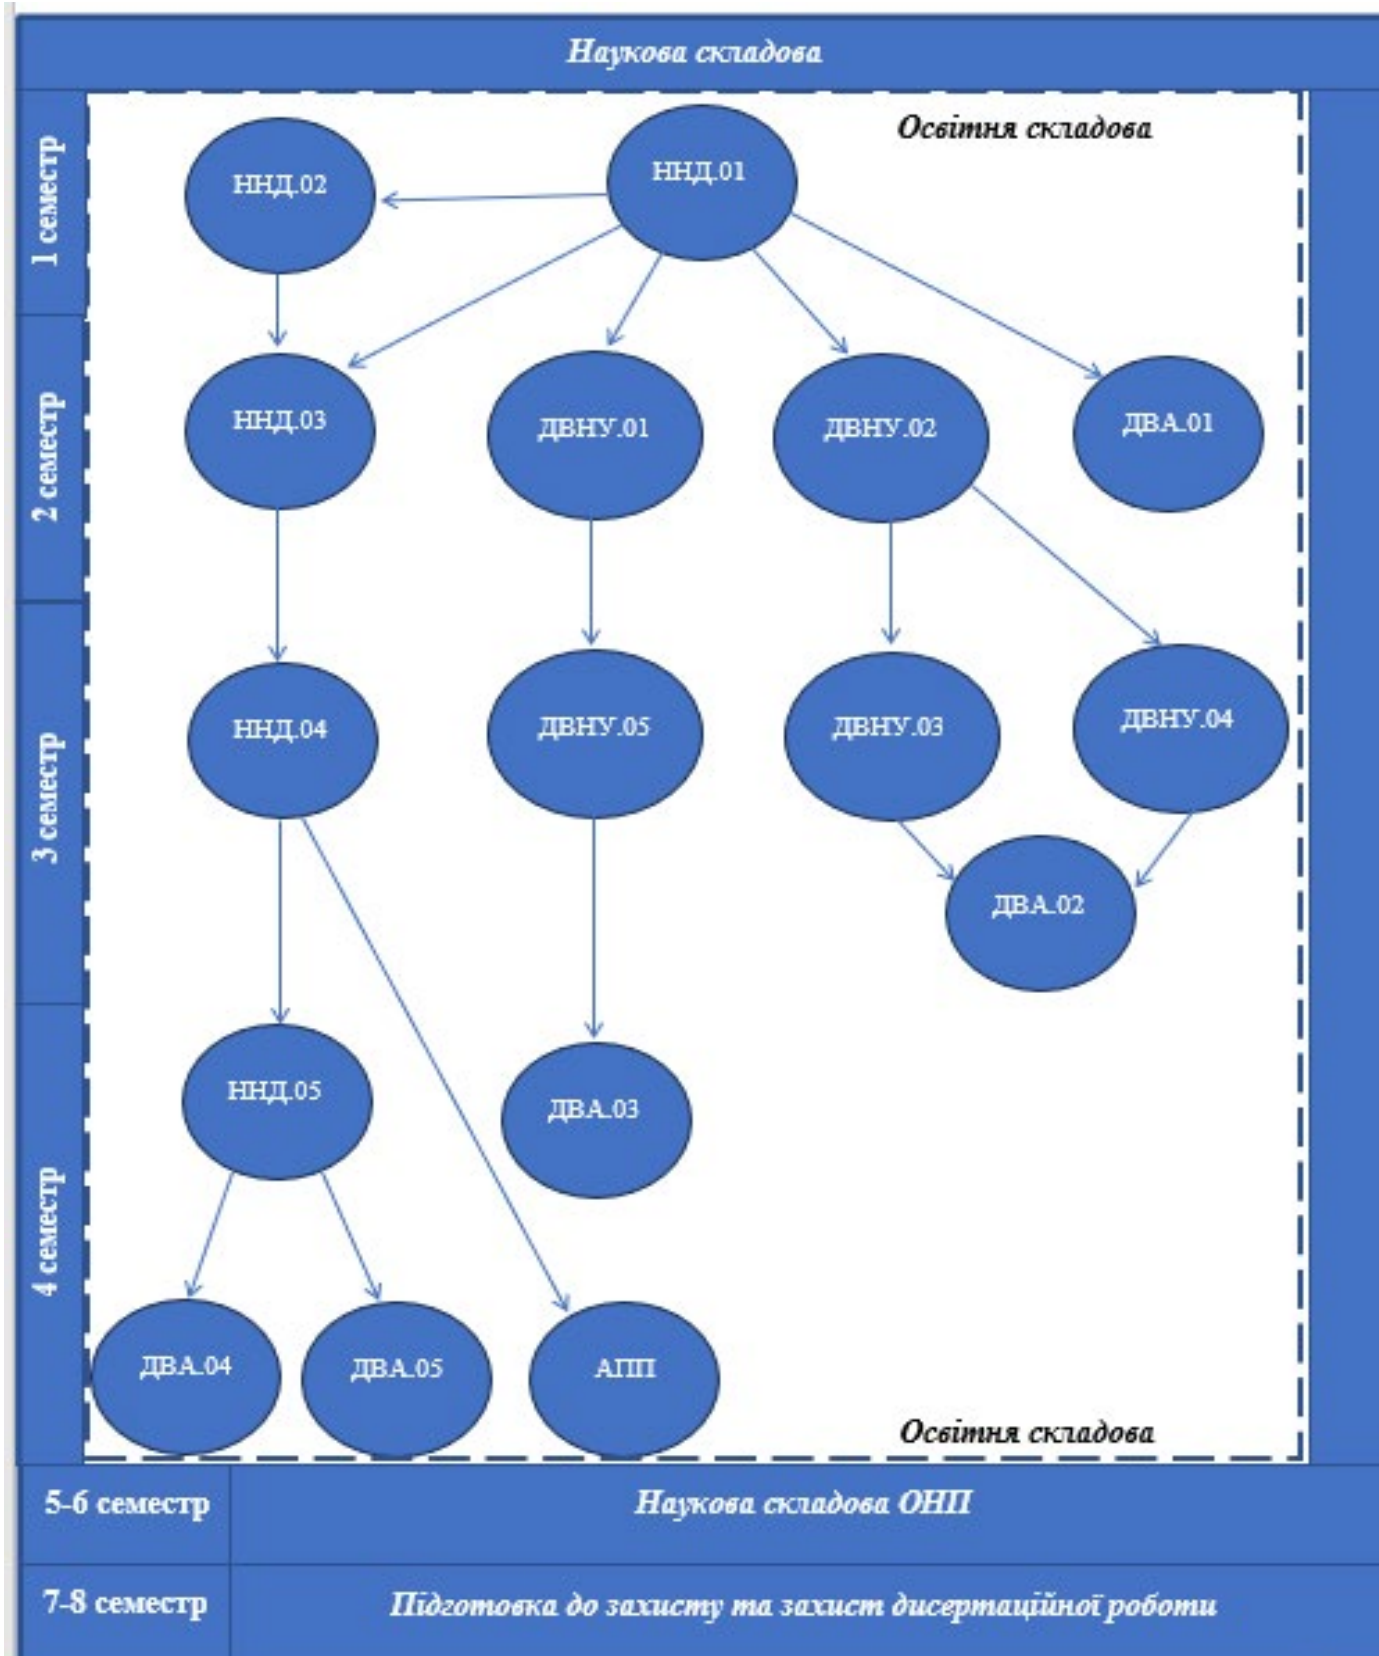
Наукова складова

Освітня складова

1 семестр

ННД.02

ННД.01

2 семестр

ННД.03

ДВНУ.01

ДВНУ.02

ДВА.01

3 семестр

ННД.04

ДВНУ.05

ДВНУ.03

ДВНУ.04

ДВА.02

4 семестр

ННД.05

ДВА.03

ДВА.04

ДВА.05

АПП

Освітня складова

5-6 семестр

Наукова складова ОНП

7-8 семестр

Підготовка до захисту та захист дисертаційної роботи